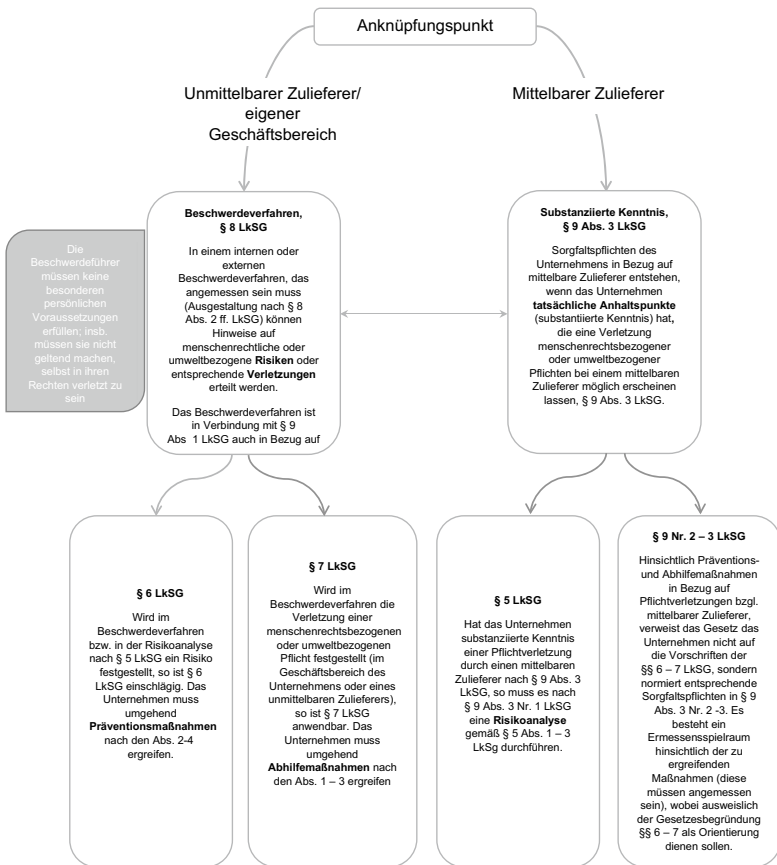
Anknüpfungspunkt

Unmittelbarer Zulieferer/ eigener Geschäftsbereich

Mittelbarer Zulieferer

Die Beschwerdeführer müssen keine besonderen persönlichen Voraussetzungen erfüllen; insb. müssen sie nicht geltend machen, selbst in ihren Rechten verletzt zu sein

**Beschwerdeverfahren, § 8 LkSG**

In einem internen oder externen Beschwerdeverfahren, das angemessen sein muss (Ausgestaltung nach § 8 Abs. 2 ff. LkSG) können Hinweise auf menschenrechtliche oder umweltbezogene **Risiken** oder entsprechende **Verletzungen** erteilt werden.

Das Beschwerdeverfahren ist in Verbindung mit § 9 Abs 1 LkSG auch in Bezug auf

**Substanziierte Kenntnis, § 9 Abs. 3 LkSG**

Sorgfaltspflichten des Unternehmens in Bezug auf mittelbare Zulieferer entstehen, wenn das Unternehmen **tatsächliche Anhaltspunkte** (substantiierte Kenntnis) hat, die eine Verletzung menschenrechtsbezogener oder umweltbezogener Pflichten bei einem mittelbaren Zulieferer möglich erscheinen lassen, § 9 Abs. 3 LkSG.

**§ 6 LkSG**

Wird im Beschwerdeverfahren bzw. in der Risikoanalyse nach § 5 LkSG ein Risiko festgestellt, so ist § 6 LkSG einschlägig. Das Unternehmen muss umgehend **Präventionsmaßnahmen** nach den Abs. 2-4 ergreifen.

**§ 7 LkSG**

Wird im Beschwerdeverfahren die Verletzung einer menschenrechtsbezogenen oder umweltbezogenen Pflicht festgestellt (im Geschäftsbereich des Unternehmens oder eines unmittelbaren Zulieferers), so ist § 7 LkSG anwendbar. Das Unternehmen muss umgehend **Abhilfemaßnahmen** nach den Abs. 1 – 3 ergreifen

**§ 5 LkSG**

Hat das Unternehmen substanziierte Kenntnis einer Pflichtverletzung durch einen mittelbaren Zulieferer nach § 9 Abs. 3 LkSG, so muss es nach § 9 Abs. 3 Nr. 1 LkSG eine **Risikoanalyse** gemäß § 5 Abs. 1 – 3 LkSg durchführen.

**§ 9 Nr. 2 – 3 LkSG**

Hinsichtlich Präventions- und Abhilfemaßnahmen in Bezug auf Pflichtverletzungen bzgl. mittelbarer Zulieferer, verweist das Gesetz das Unternehmen nicht auf die Vorschriften der §§ 6 – 7 LkSG, sondern normiert entsprechende Sorgfaltspflichten in § 9 Abs. 3 Nr. 2 -3. Es besteht ein Ermessensspielraum hinsichtlich der zu ergreifenden Maßnahmen (diese müssen angemessen sein), wobei ausweislich der Gesetzesbegründung §§ 6 – 7 als Orientierung dienen sollen.